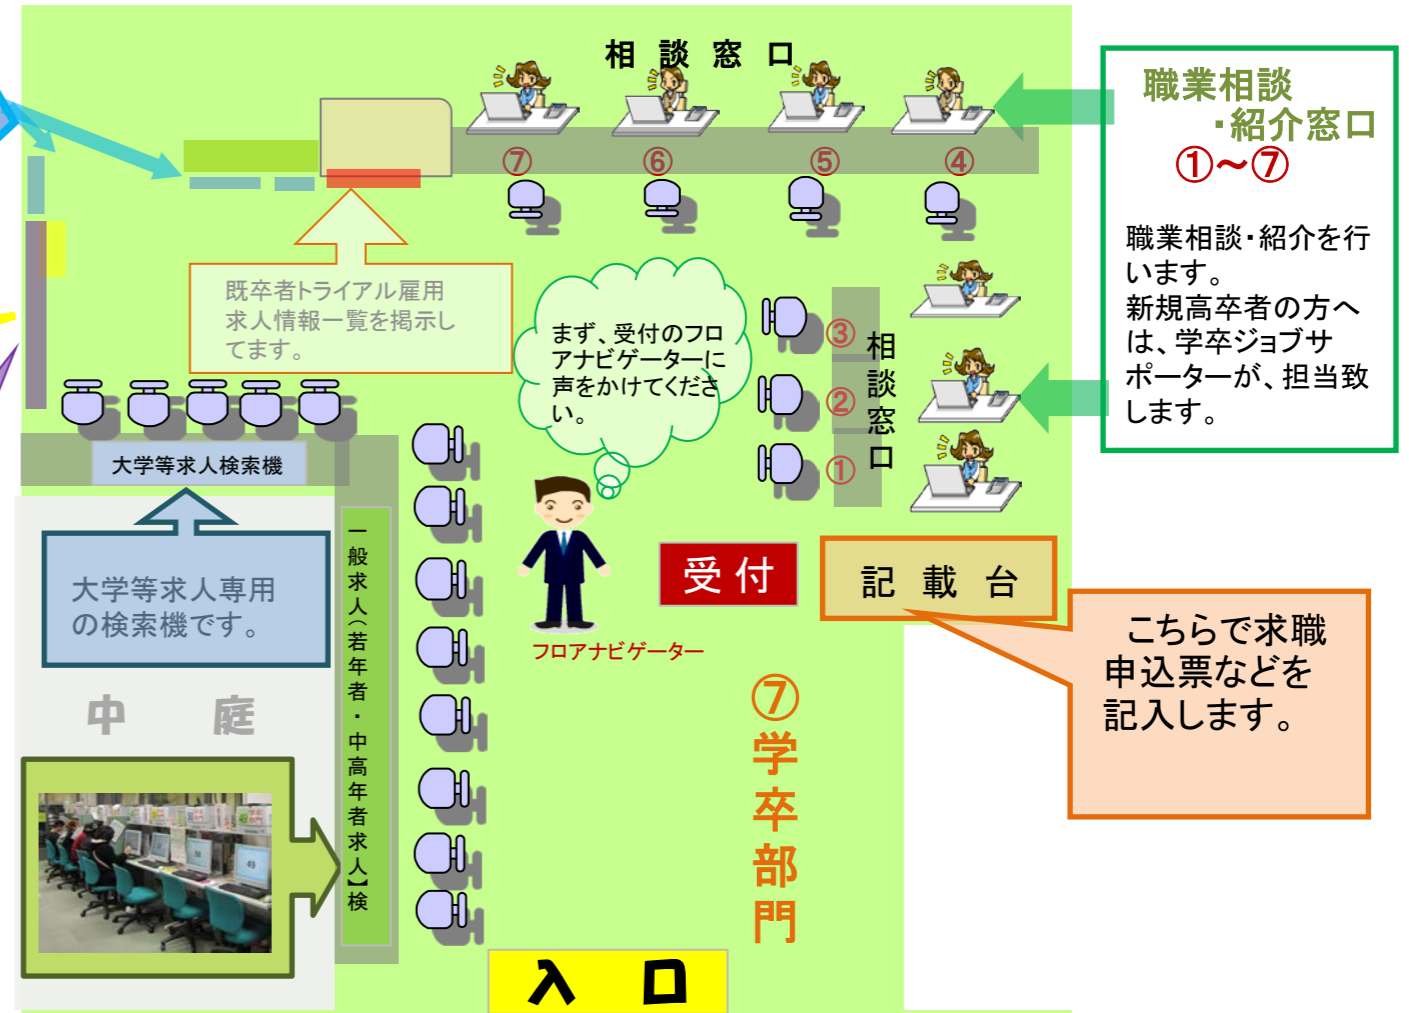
相　談　窓　口

⑦　⑥　⑤　④

職業相談
・紹介窓口
①～⑦

職業相談・紹介を行います。
新規高卒者の方へは、学卒ジョブサポーターが、担当致します。

既卒者トライアル雇用求人情報一覧を掲示してます。

まず、受付のフロアナビゲーターに声をかけてください。

③
②
①
相談窓口

大学等求人検索機

大学等求人専用の検索機です。

中　　庭

一般求人（若年者・中高年者求人）検

フロアナビゲーター

受付

記　載　台

こちらで求職申込票などを記入します。

⑦学卒部門

入　口